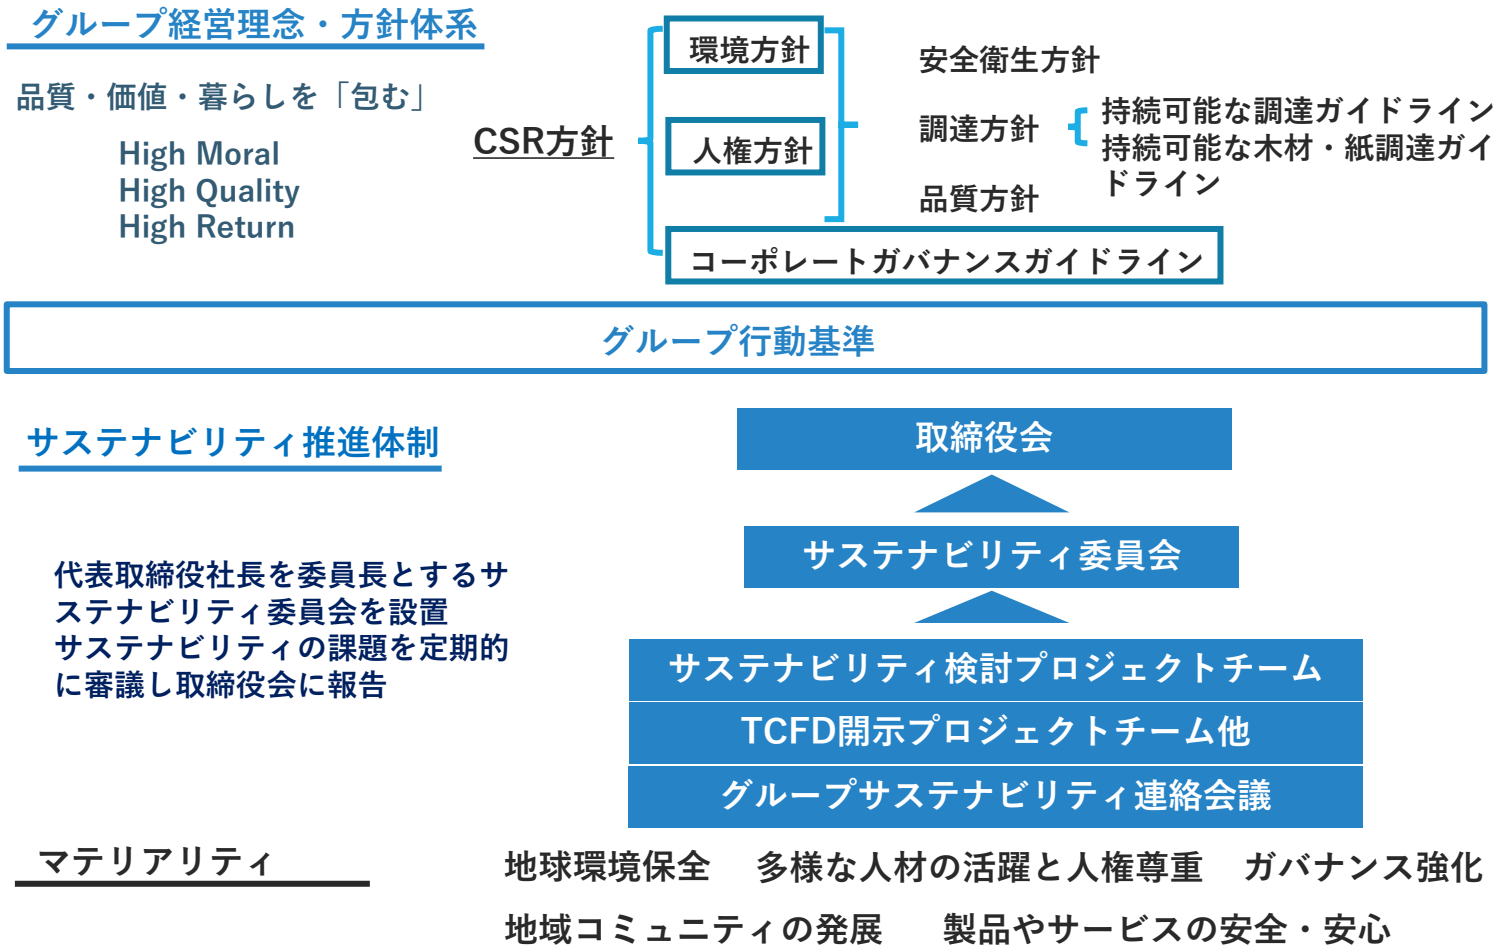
グループ経営理念・方針体系

品質・価値・暮らしを「包む」

High Moral
High Quality
High Return

CSR方針

環境方針

人権方針

コーポレートガバナンスガイドライン

安全衛生方針

調達方針

持続可能な調達ガイドライン
持続可能な木材・紙調達ガイドライン

品質方針

グループ行動基準

サステナビリティ推進体制

代表取締役社長を委員長とするサステナビリティ委員会を設置
サステナビリティの課題を定期的に審議し取締役会に報告

取締役会

サステナビリティ委員会

サステナビリティ検討プロジェクトチーム

TCFD開示プロジェクトチーム他

グループサステナビリティ連絡会議

マテリアリティ

地球環境保全　多様な人材の活躍と人権尊重　ガバナンス強化

地域コミュニティの発展　製品やサービスの安全・安心